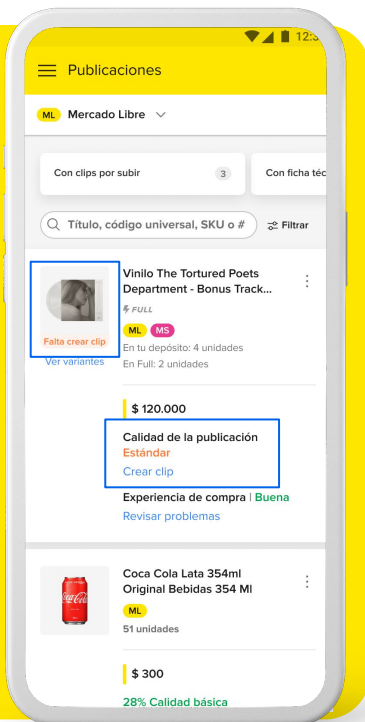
12:3

Publicaciones

ML Mercado Libre

Con clips por subir 3

Con ficha téc

Título, código universal, SKU o #

Filtrar

Falta crear clip

Ver variantes

Vinilo The Tortured Poets Department - Bonus Track...

FULL

ML MS

En tu depósito: 4 unidades

En Full: 2 unidades

$ 120.000

Calidad de la publicación

Estándar

Crear clip

Experiencia de compra | Buena

Revisar problemas

Coca Cola Lata 354ml Original Bebidas 354 Ml

ML

51 unidades

$ 300

28% Calidad básica